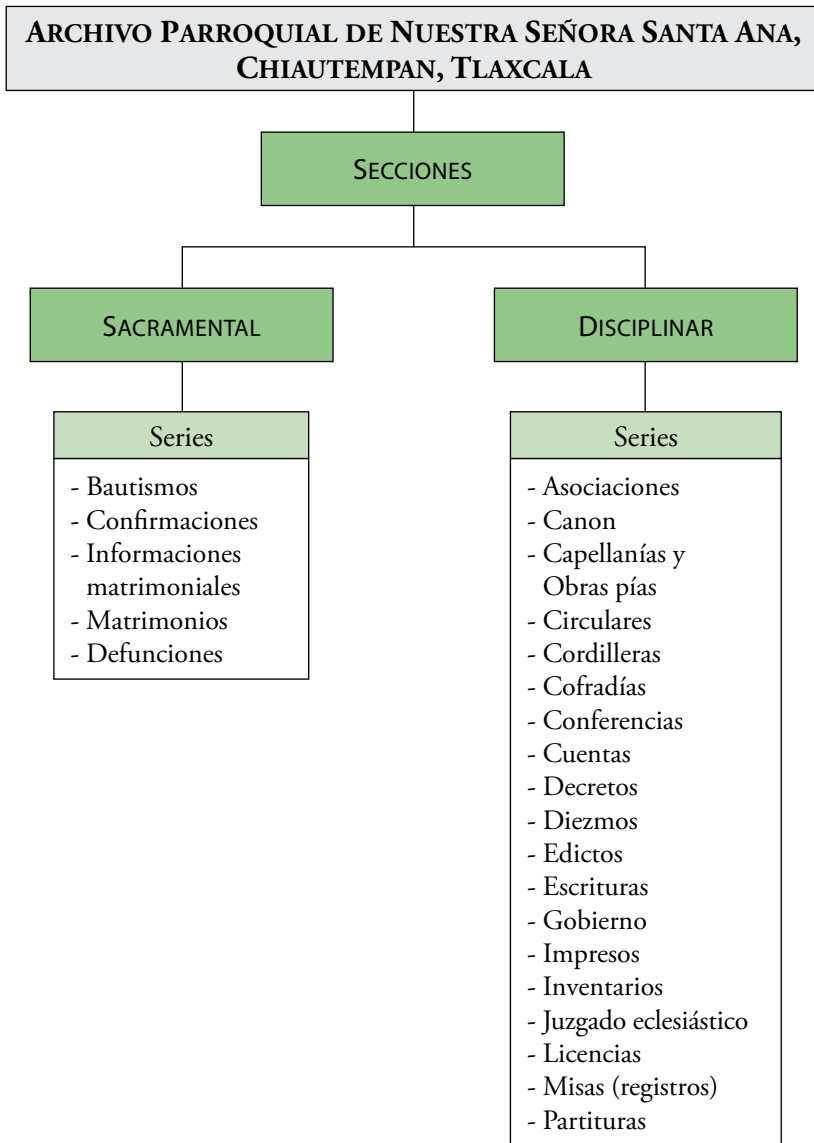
ARCHIVO PARROQUIAL DE NUESTRA SEÑORA SANTA ANA, CHIAUTEMPAN, TLAXCALA

SECCIONES

SACRAMENTAL

Series

- Bautismos
- Confirmaciones
- Informaciones matrimoniales
- Matrimonios
- Defunciones

DISCIPLINAR

Series

- Asociaciones
- Canon
- Capellanías y Obras pías
- Circulares
- Cordilleras
- Cofradías
- Conferencias
- Cuentas
- Decretos
- Diezmos
- Edictos
- Escrituras
- Gobierno
- Impresos
- Inventarios
- Juzgado eclesiástico
- Licencias
- Misas (registros)
- Partituras